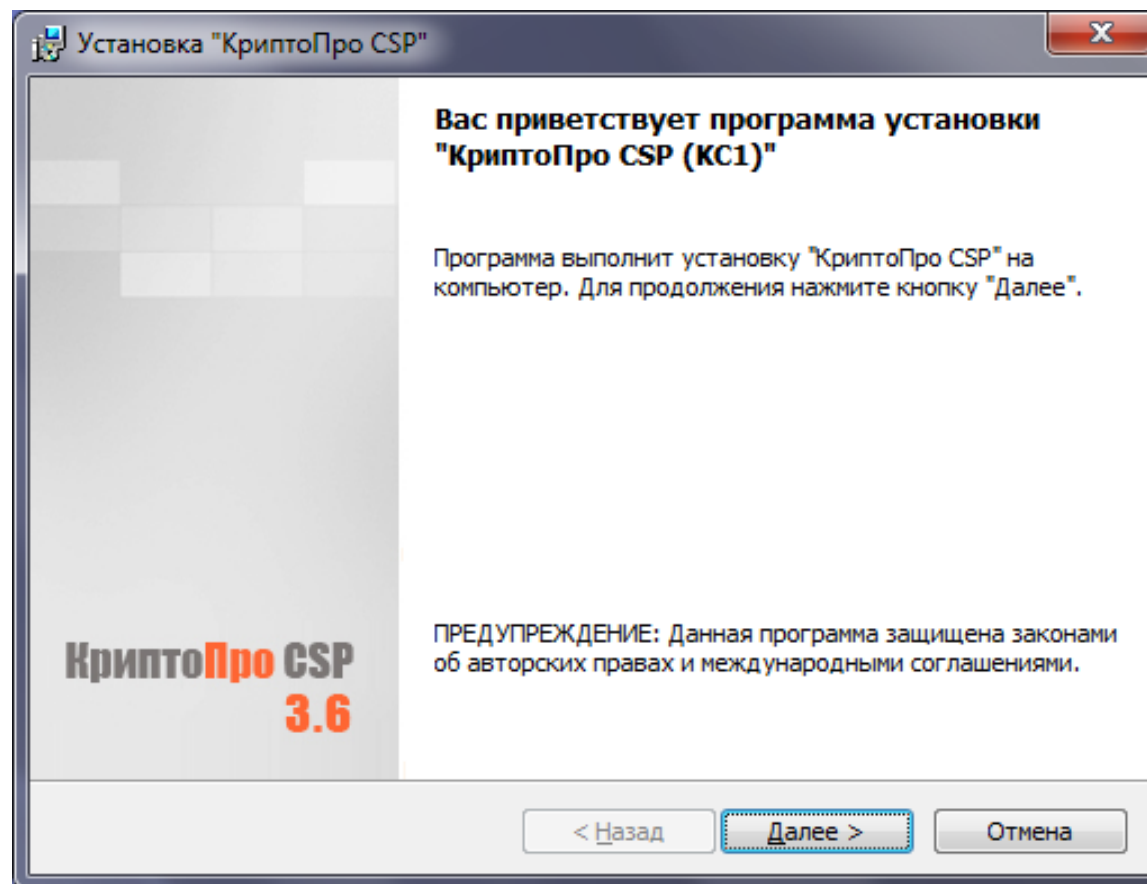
Установка "КриптоПро CSP"

X

Вас приветствует программа установки "КриптоПро CSP (КС1)"

Программа выполнит установку "КриптоПро CSP" на компьютер. Для продолжения нажмите кнопку "Далее".

ПРЕДУПРЕЖДЕНИЕ: Данная программа защищена законами об авторских правах и международными соглашениями.

КриптоПро CSP
3.6

< Назад

Далее >

Отмена